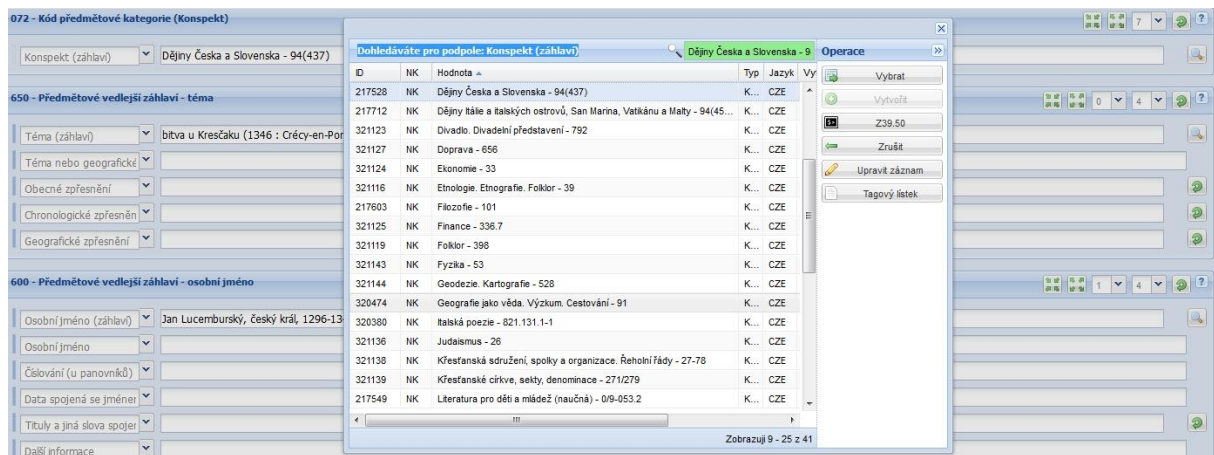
072 - Kód předmětové kategorie (Konspekt)

7

Konspekt (záhlaví) Dějiny Česka a Slovenska - 94(437)

650 - Předmětové vedlejší záhlaví - téma

0 4

Téma (záhlaví) bitva u Kresčaku (1346 : Crécy-en-Por

Téma nebo geografické

Obecné zpřesnění

Chronologické zpřesněn

Geografické zpřesnění

600 - Předmětové vedlejší záhlaví - osobní jméno

1 4

Osobní jméno (záhlaví) Jan Lucemburský, český král, 1296-134

Osobní jméno

Číslování (u panovníků)

Data spojená se jménem

Tituly a jiná slova spojer

Další informace

Dohledáváte pro podpole: Konspekt (záhlaví) Dějiny Česka a Slovenska - 9

| ID | NK | Hodnota | Typ | Jazyk | Vy |
|---|---|---|---|---|---|
| 217528 | NK | Dějiny Česka a Slovenska - 94(437) | K... | CZE | |
| 217712 | NK | Dějiny Itálie a italských ostrovů, San Marina, Vatikánu a Malty - 94(45... | K... | CZE | |
| 321123 | NK | Divadlo. Divadelní představení - 792 | K... | CZE | |
| 321127 | NK | Doprava - 656 | K... | CZE | |
| 321124 | NK | Ekonomie - 33 | K... | CZE | |
| 321116 | NK | Etnologie. Etnografie. Folklor - 39 | K... | CZE | |
| 217603 | NK | Filozofie - 101 | K... | CZE | |
| 321125 | NK | Finance - 336.7 | K... | CZE | |
| 321119 | NK | Folklor - 398 | K... | CZE | |
| 321143 | NK | Fyzika - 53 | K... | CZE | |
| 321144 | NK | Geodezie. Kartografie - 528 | K... | CZE | |
| 320474 | NK | Geografie jako věda. Výzkum. Cestování - 91 | K... | CZE | |
| 320380 | NK | Italská poezie - 821.131.1-1 | K... | CZE | |
| 321136 | NK | Judaismus - 26 | K... | CZE | |
| 321138 | NK | Křesťanská sdružení, spolky a organizace. Řeholní řády - 27-78 | K... | CZE | |
| 321139 | NK | Křesťanské církve, sekty, denominace - 271/279 | K... | CZE | |
| 217549 | NK | Literatura pro děti a mládež (naučná) - 0/9-053.2 | K... | CZE | |

Zobrazuji 9 - 25 z 41

Operace
Vybrat
Vytvořit
Z39.50
Zrušit
Upravit záznam
Tagový lístek